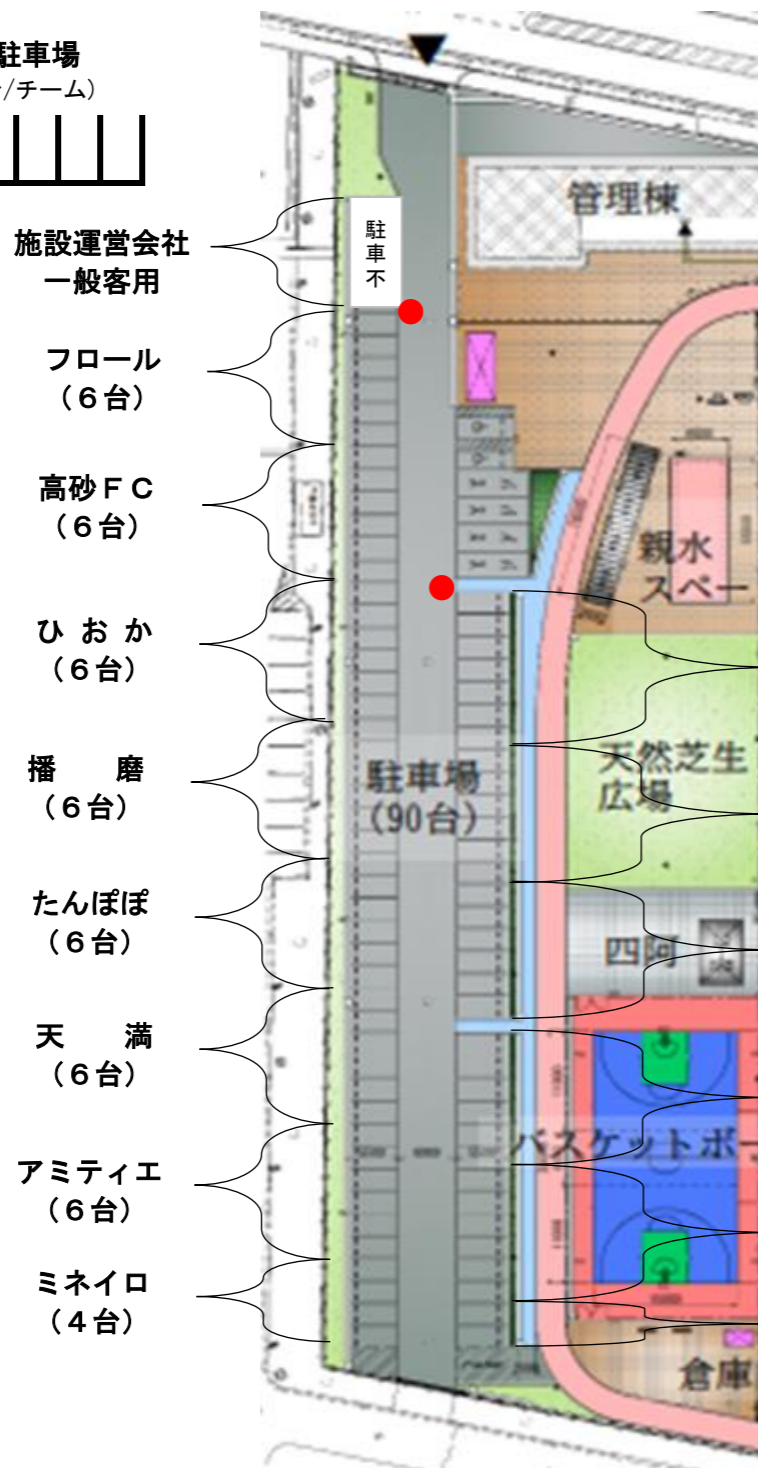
駐車場
/チーム)

施設運営会社
一般客用

駐車不

フロール
(6台)

高砂FC
(6台)

ひおか
(6台)

播磨
(6台)

たんぽぽ
(6台)

天満
(6台)

アミティエ
(6台)

ミネイロ
(4台)

管理棟

親水スペー

駐車場
(90台)

天然芝生
広場

四阿

バスケットボー

倉庫